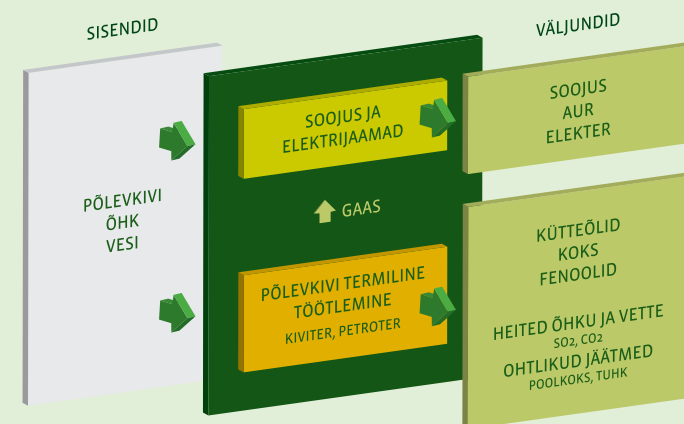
SISENDID

PÕLEVKIVI
ÕHK
VESI

SOOJUS JA ELEKTRIJAAMAD

GAAS

PÕLEVKIVI TERMILINE TÖÖTLEMINE
KIVITER, PETROTER

VÄLJUNDID

SOOJUS
AUR
ELEKTER

KÜTTEÕLID
KOKS
FENOOLID

HEITED ÕHKU JA VETTE
$SO_2$, $CO_2$
OHTLIKUD JÄÄTMED
POOLKOKS, TUHK